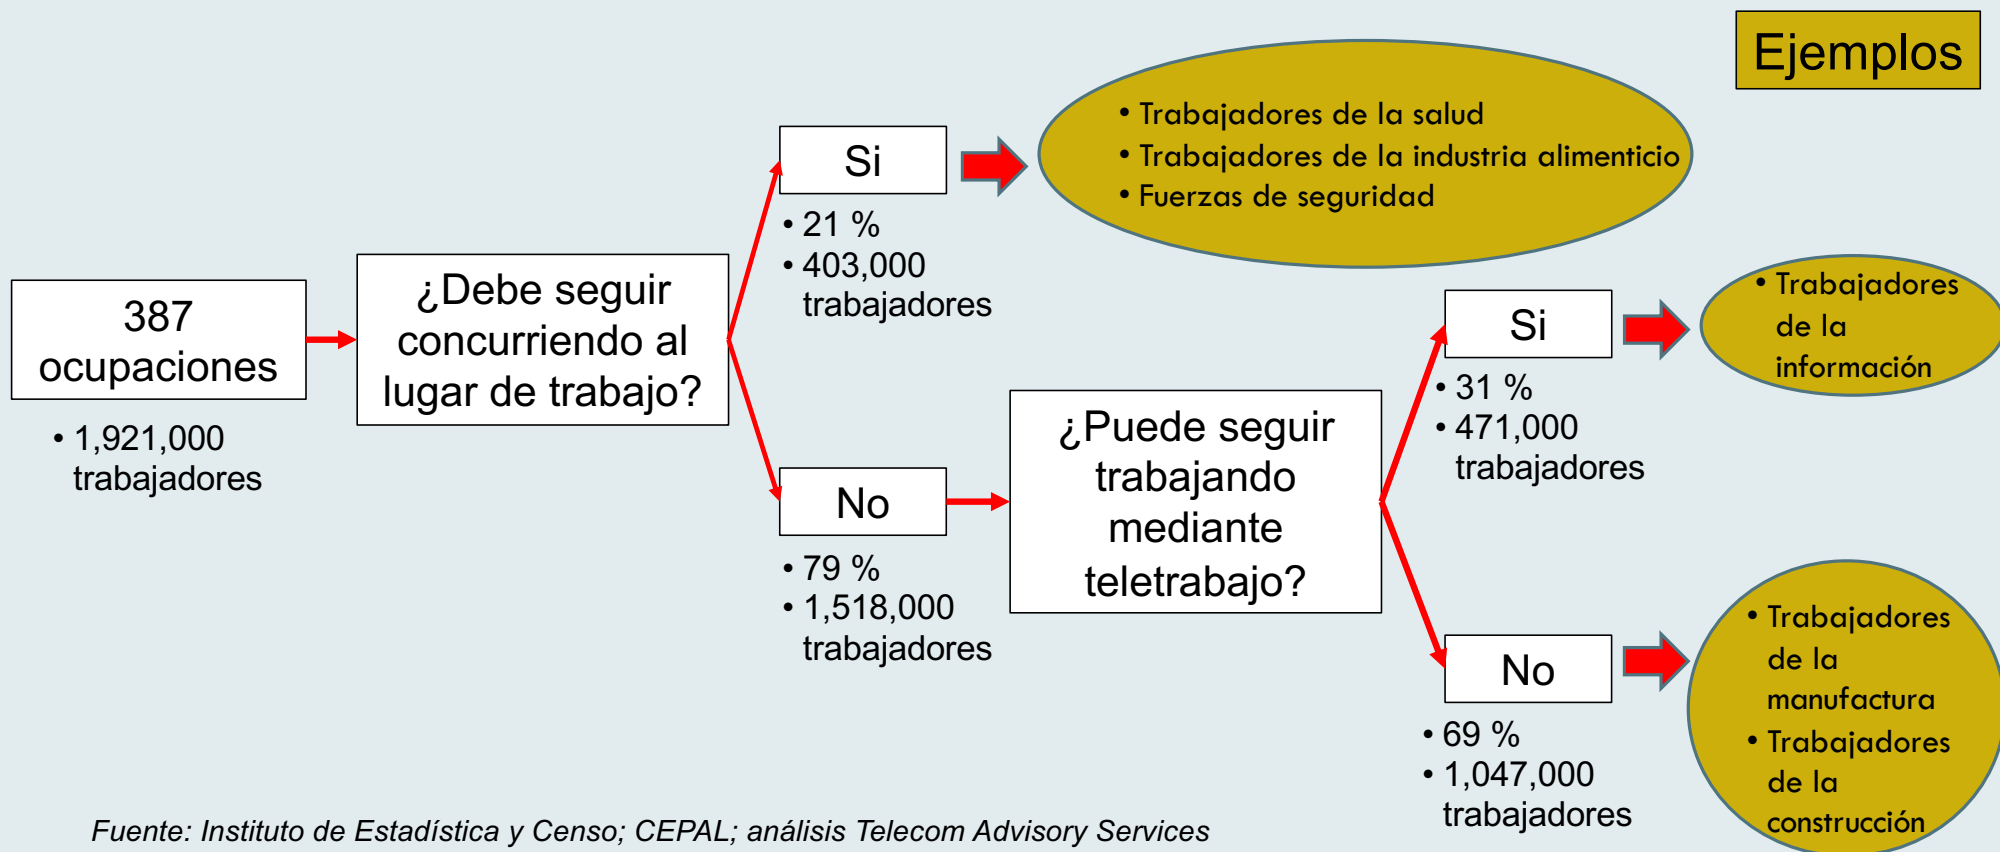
Ejemplos

387 ocupaciones

• 1,921,000 trabajadores

¿Debe seguir concurriendo al lugar de trabajo?

Si

• 21 %
• 403,000 trabajadores

• Trabajadores de la salud
• Trabajadores de la industria alimenticio
• Fuerzas de seguridad

No

• 79 %
• 1,518,000 trabajadores

¿Puede seguir trabajando mediante teletrabajo?

Si

• 31 %
• 471,000 trabajadores

• Trabajadores de la información

No

• 69 %
• 1,047,000 trabajadores

• Trabajadores de la manufactura
• Trabajadores de la construcción

Fuente: Instituto de Estadística y Censo; CEPAL; análisis Telecom Advisory Services